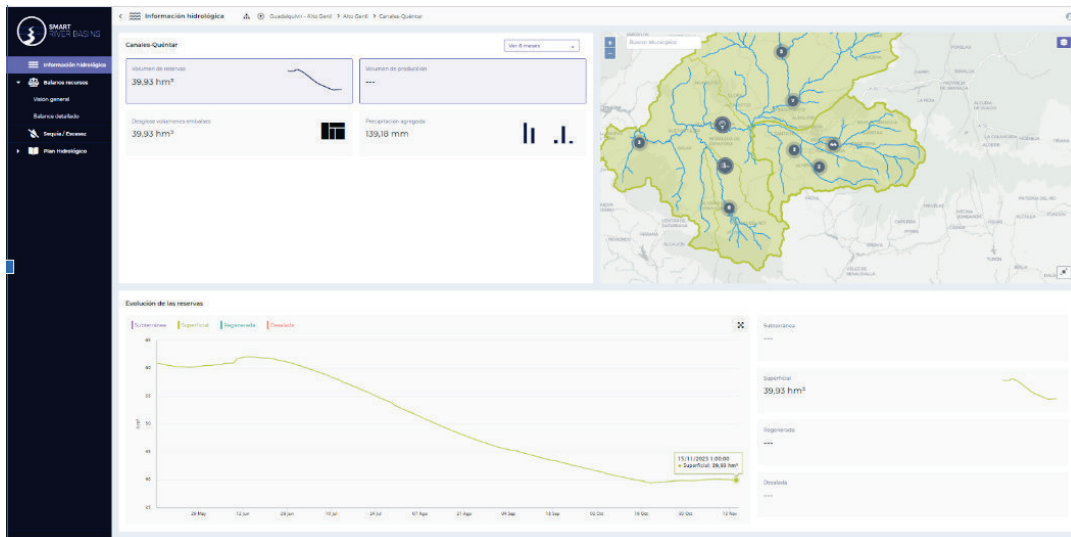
SMART RIVER BASINS

Información hidrológica
Balance recursos
Visión general
Balance detallado
Sequía / Exceso
Plan hidrológico

Información hidrológica
Guadalquivir - Alto Genil > Alto Genil > Canales-Quéntar

Canales-Quéntar
Ver 6 meses

Volumen de reservas
39,93 hm³

Volumen de producción
---

Desglose volúmenes embalses
39,93 hm³

Precipitación agregada
139,18 mm

Buscar Municipio

Evolución de las reservas

Subterránea Superficial Regenerada Desalada

15/11/2023 1:00:00
Superficial: 39,93 hm³

hm³

65
60
55
50
45
40
35

29 May 12 Jun 26 Jun 10 Jul 24 Jul 07 Ago 21 Ago 04 Sep 18 Sep 02 Oct 16 Oct 30 Oct 13 Nov

Subterránea
---

Superficial
39,93 hm³

Regenerada
---

Desalada
---